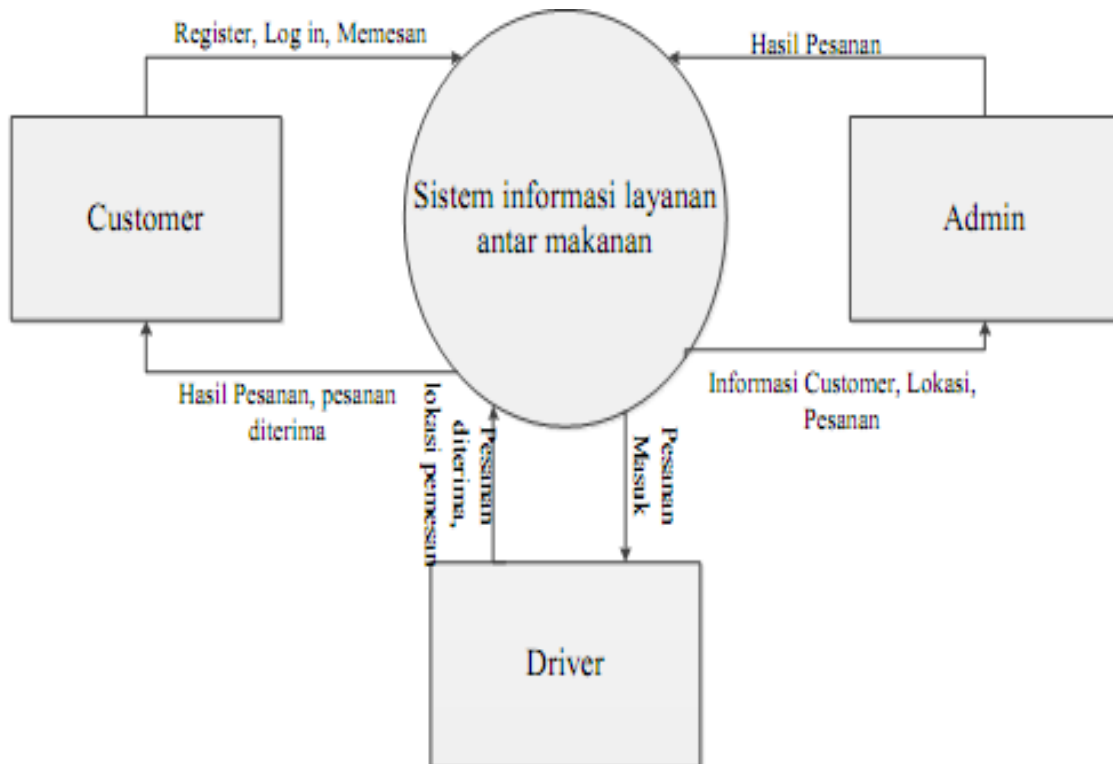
Register, Log in, Memesan

Hasil Pesanan

Customer

Sistem informasi layanan antar makanan

Admin

Hasil Pesanan, pesanan diterima

Pesanan diterima, lokasi pemesan

Pesanan Masuk

Informasi Customer, Lokasi, Pesanan

Driver